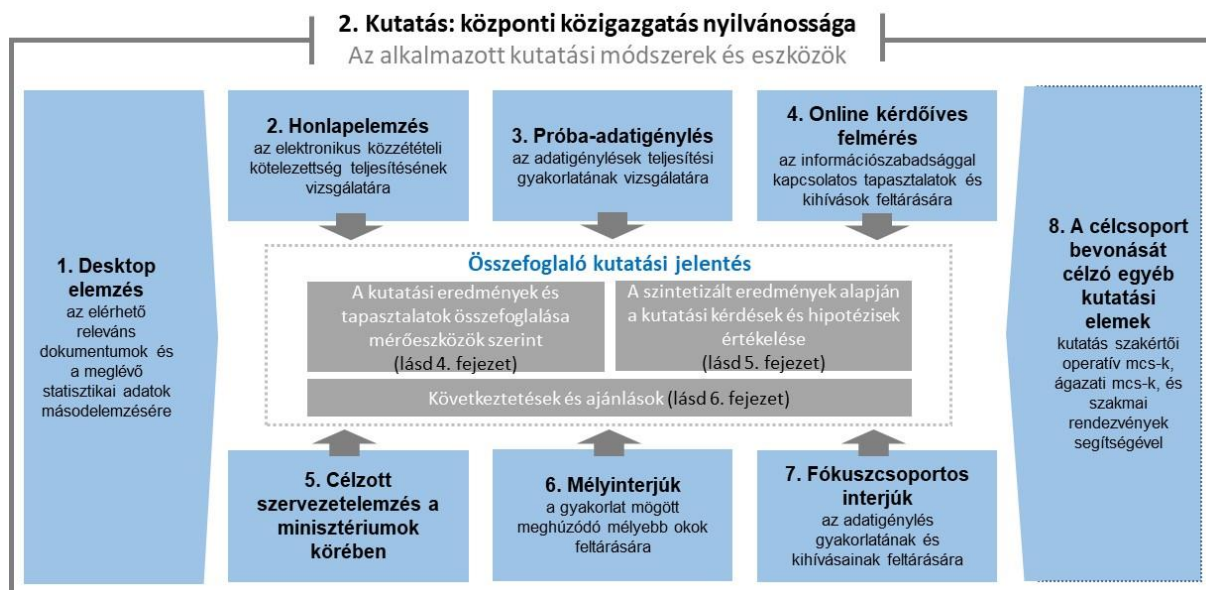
2. Kutatás: központi közigazgatás nyilvánossága
Az alkalmazott kutatási módszerek és eszközök

1. Desktop elemzés
az elérhető releváns dokumentumok és a meglévő statisztikai adatok másodelemzésére

2. Honlapelemzés
az elektronikus közzétételi kötelezettség teljesítésének vizsgálatára

3. Próba-adatigénylés
az adatigénylések teljesítési gyakorlatának vizsgálatára

4. Online kérdőíves felmérés
az információszabadsággal kapcsolatos tapasztalatok és kihívások feltárására

Összefoglaló kutatási jelentés

A kutatási eredmények és tapasztalatok összefoglalása mérőeszközök szerint (lásd 4. fejezet)

A szintetizált eredmények alapján a kutatási kérdések és hipotézisek értékelése (lásd 5. fejezet)

Következtetések és ajánlások (lásd 6. fejezet)

5. Célzott szervezetelemzés a minisztériumok körében

6. Mélyinterjúk
a gyakorlat mögött meghúzódó mélyebb okok feltárására

7. Fókuszcsoportos interjúk
az adatigénylés gyakorlatának és kihívásainak feltárására

8. A célcsoport bevonását célzó egyéb kutatási elemek
kutatás szakértői operatív mcs-k, ágazati mcs-k, és szakmai rendezvények segítségével